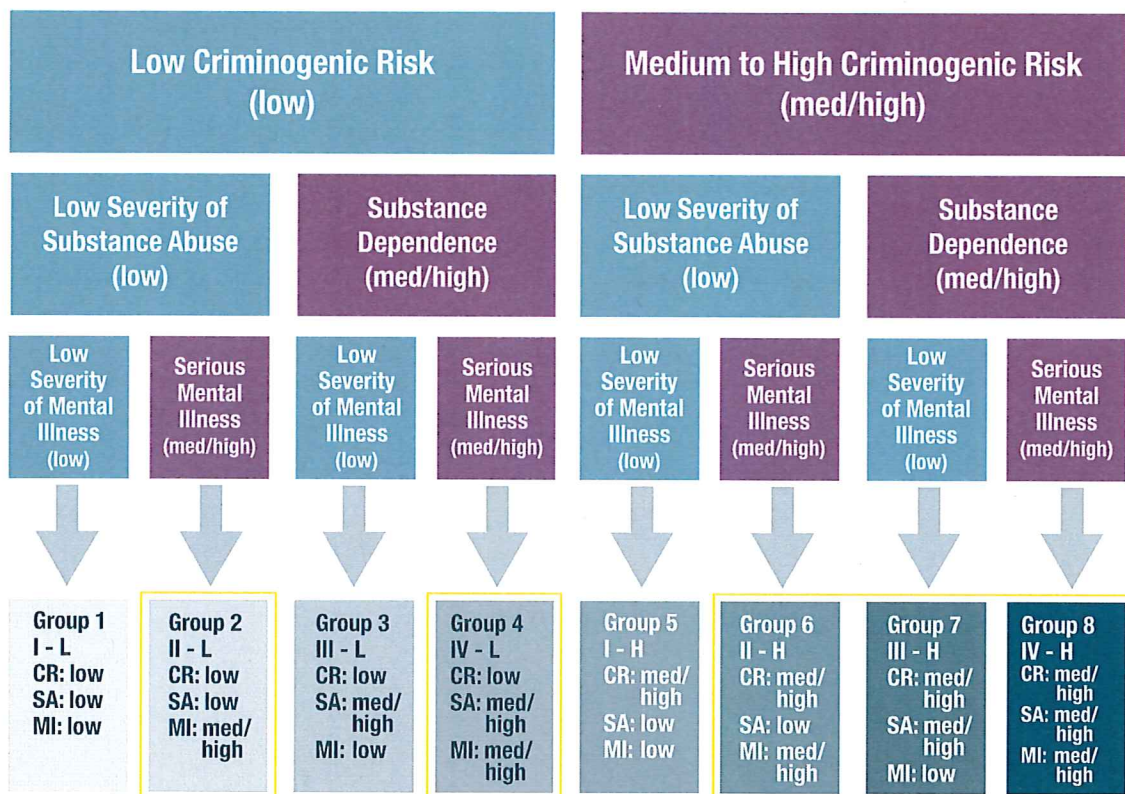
Low Criminogenic Risk (low)

Medium to High Criminogenic Risk (med/high)

Low Severity of Substance Abuse (low)

Substance Dependence (med/high)

Low Severity of Substance Abuse (low)

Substance Dependence (med/high)

Low Severity of Mental Illness (low)

Serious Mental Illness (med/high)

Low Severity of Mental Illness (low)

Serious Mental Illness (med/high)

Low Severity of Mental Illness (low)

Serious Mental Illness (med/high)

Low Severity of Mental Illness (low)

Serious Mental Illness (med/high)

Group 1
I - L
CR: low
SA: low
MI: low

Group 2
II - L
CR: low
SA: low
MI: med/high

Group 3
III - L
CR: low
SA: med/high
MI: low

Group 4
IV - L
CR: low
SA: med/high
MI: med/high

Group 5
I - H
CR: med/high
SA: low
MI: low

Group 6
II - H
CR: med/high
SA: low
MI: med/high

Group 7
III - H
CR: med/high
SA: med/high
MI: low

Group 8
IV - H
CR: med/high
SA: med/high
MI: med/high